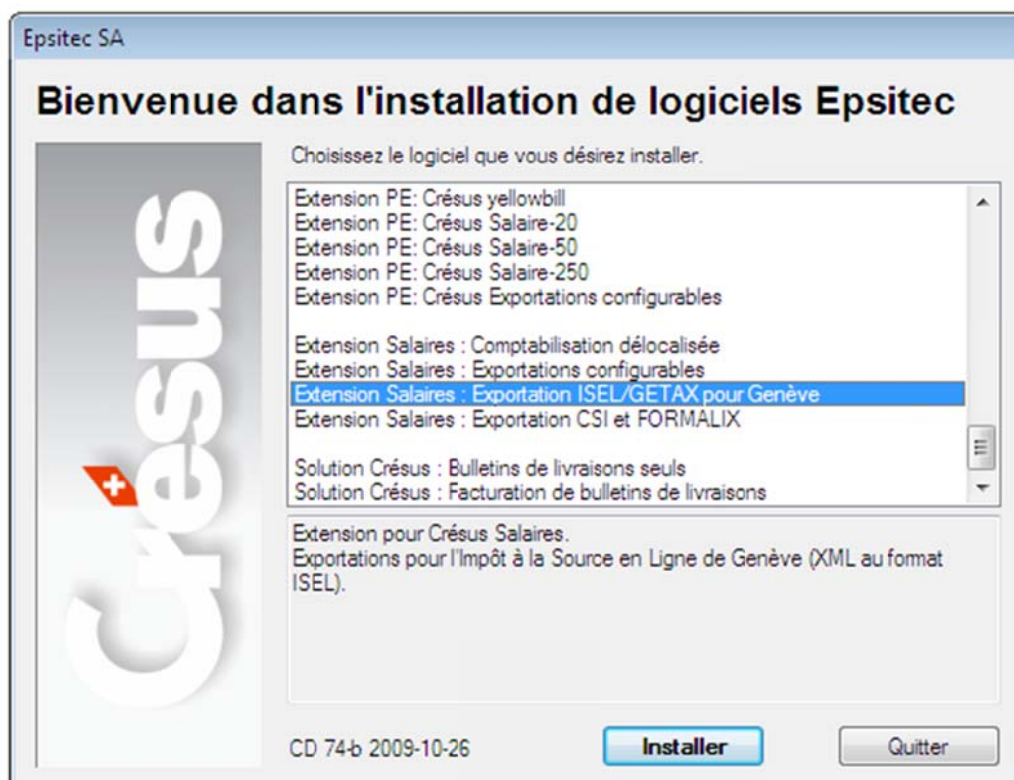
Epsitec SA

Bienvenue dans l'installation de logiciels Epsitec

Crésus

Choisissez le logiciel que vous désirez installer.

Extension PE: Crésus yellowbill
Extension PE: Crésus Salaire-20
Extension PE: Crésus Salaire-50
Extension PE: Crésus Salaire-250
Extension PE: Crésus Exportations configurables

Extension Salaires : Comptabilisation délocalisée
Extension Salaires : Exportations configurables
Extension Salaires : Exportation ISEL/GETAX pour Genève
Extension Salaires : Exportation CSI et FORMALIX

Solution Crésus : Bulletins de livraisons seuls
Solution Crésus : Facturation de bulletins de livraisons

Extension pour Crésus Salaires.
Exportations pour l'Impôt à la Source en Ligne de Genève (XML au format ISEL).

CD 74-b 2009-10-26

Installer

Quitter